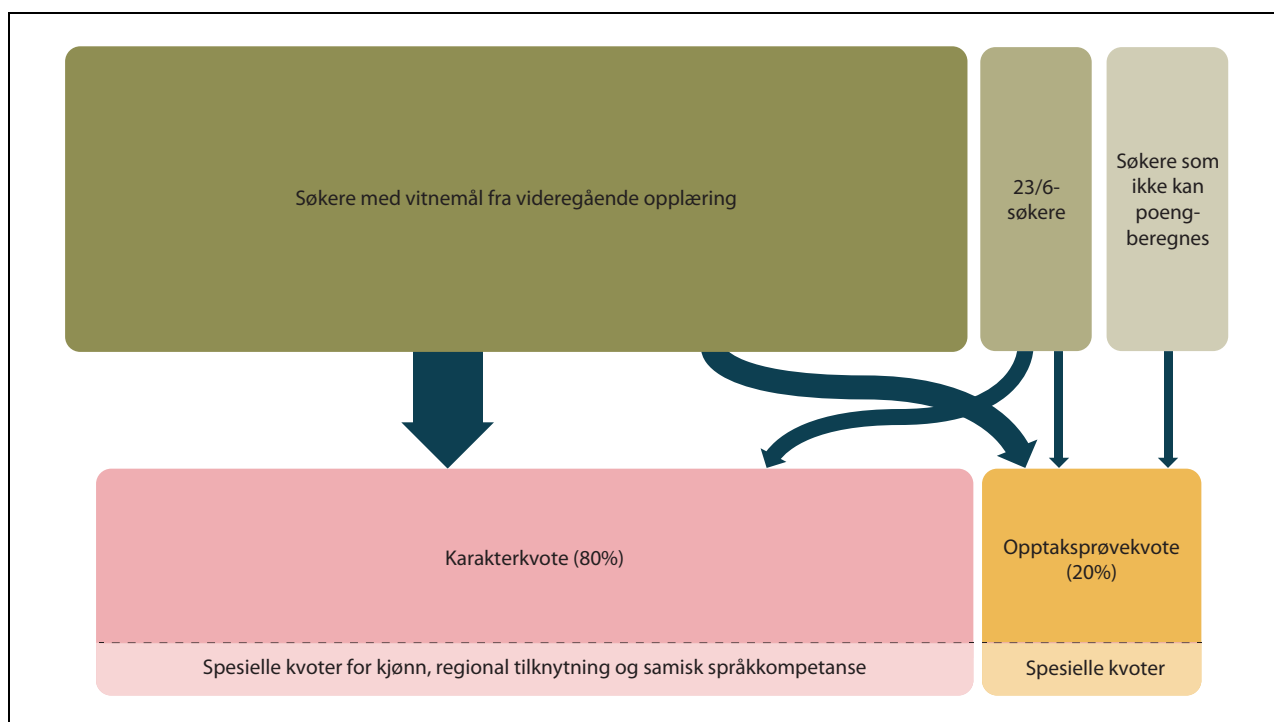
Søkere med vitnemål fra videregående opplæring

23/6-søkere

Søkere som ikke kan poengberegnes

Karakterkvote (80%)

Spesielle kvoter for kjønn, regional tilknytning og samisk språkkompetanse

Opptaksprøvekvote (20%)

Spesielle kvoter